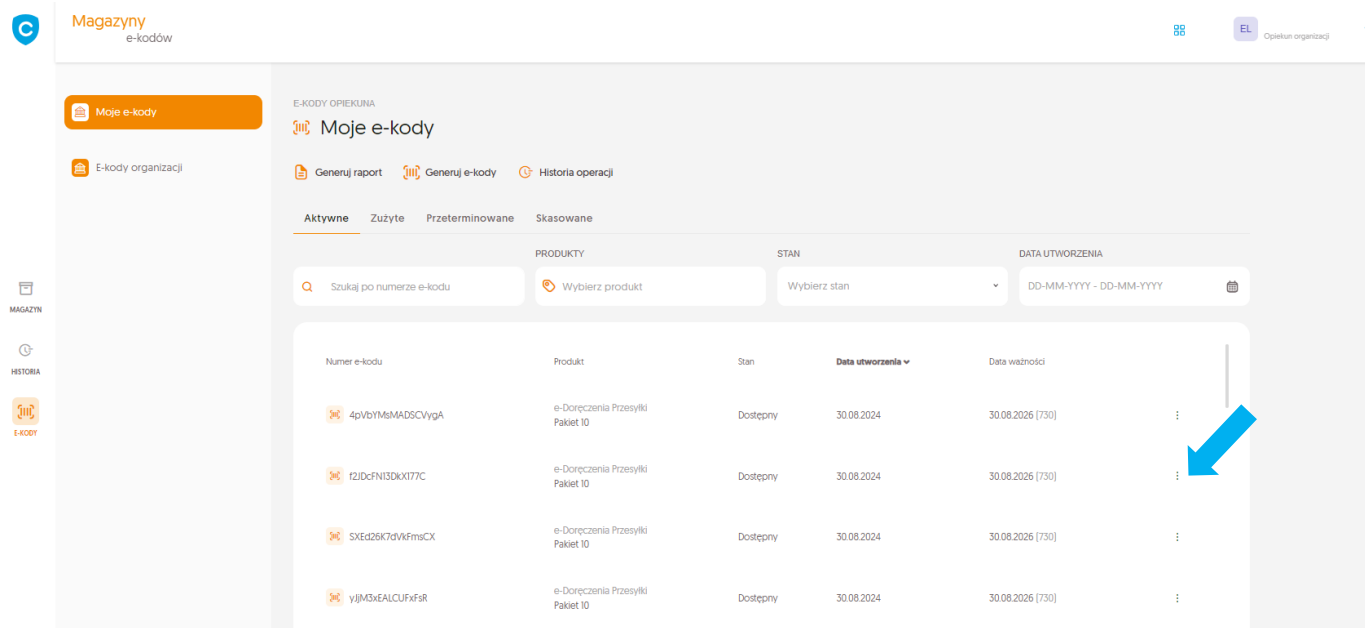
Magazyny
e-kodów

EL Opiekun organizacji

Moje e-kody

E-kody organizacji

MAGAZYN

HISTORIA

E-KODY

E-KODY OPIEKUNA

Moje e-kody

Generuj raport Generuj e-kody Historia operacji

Aktywne Zużyte Przeterminowane Skasowane

PRODUKTY STAN DATA UTWORZENIA

Szukaj po numerze e-kodu Wybierz produkt Wybierz stan DD-MM-YYYY - DD-MM-YYYY

| Numer e-kodu | Produkt | Stan | Data utworzenia | Data ważności |
|---|---|---|---|---|
| 4pVbYMsMADSCVygA | e-Doręczenia Przesyłki Pakiet 10 | Dostępny | 30.08.2024 | 30.08.2026 [730] |
| f2JDcFN13DkX177C | e-Doręczenia Przesyłki Pakiet 10 | Dostępny | 30.08.2024 | 30.08.2026 [730] |
| SXEd26K7dVkFmsCX | e-Doręczenia Przesyłki Pakiet 10 | Dostępny | 30.08.2024 | 30.08.2026 [730] |
| yJjM3xEALCUFxFsR | e-Doręczenia Przesyłki Pakiet 10 | Dostępny | 30.08.2024 | 30.08.2026 [730] |